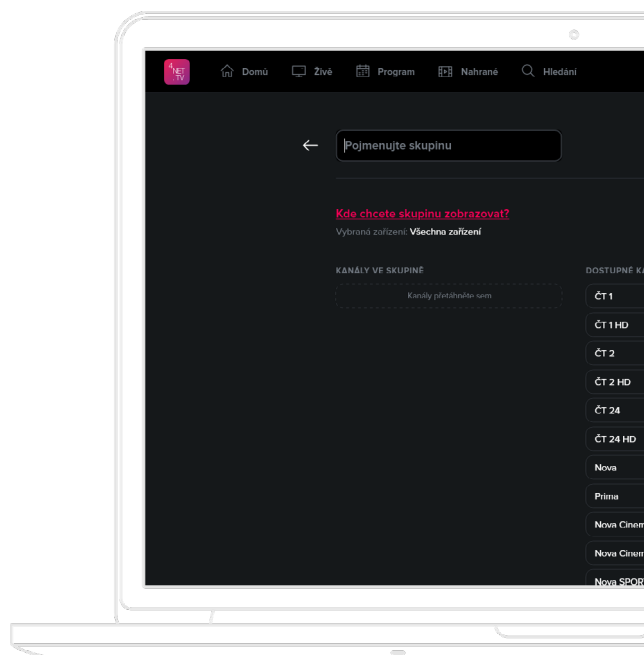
4NET TV

Domů Živě Program Nahrané Hledání

←

Pojmenujte skupinu

Kde chcete skupinu zobrazovat?

Vybraná zařízení: Všechna zařízení

KANÁLY VE SKUPINĚ

Kanály přetáhněte sem

DOSTUPNÉ KA

ČT 1

ČT 1 HD

ČT 2

ČT 2 HD

ČT 24

ČT 24 HD

Nova

Prima

Nova Cinem

Nova Cinem

Nova SPOR